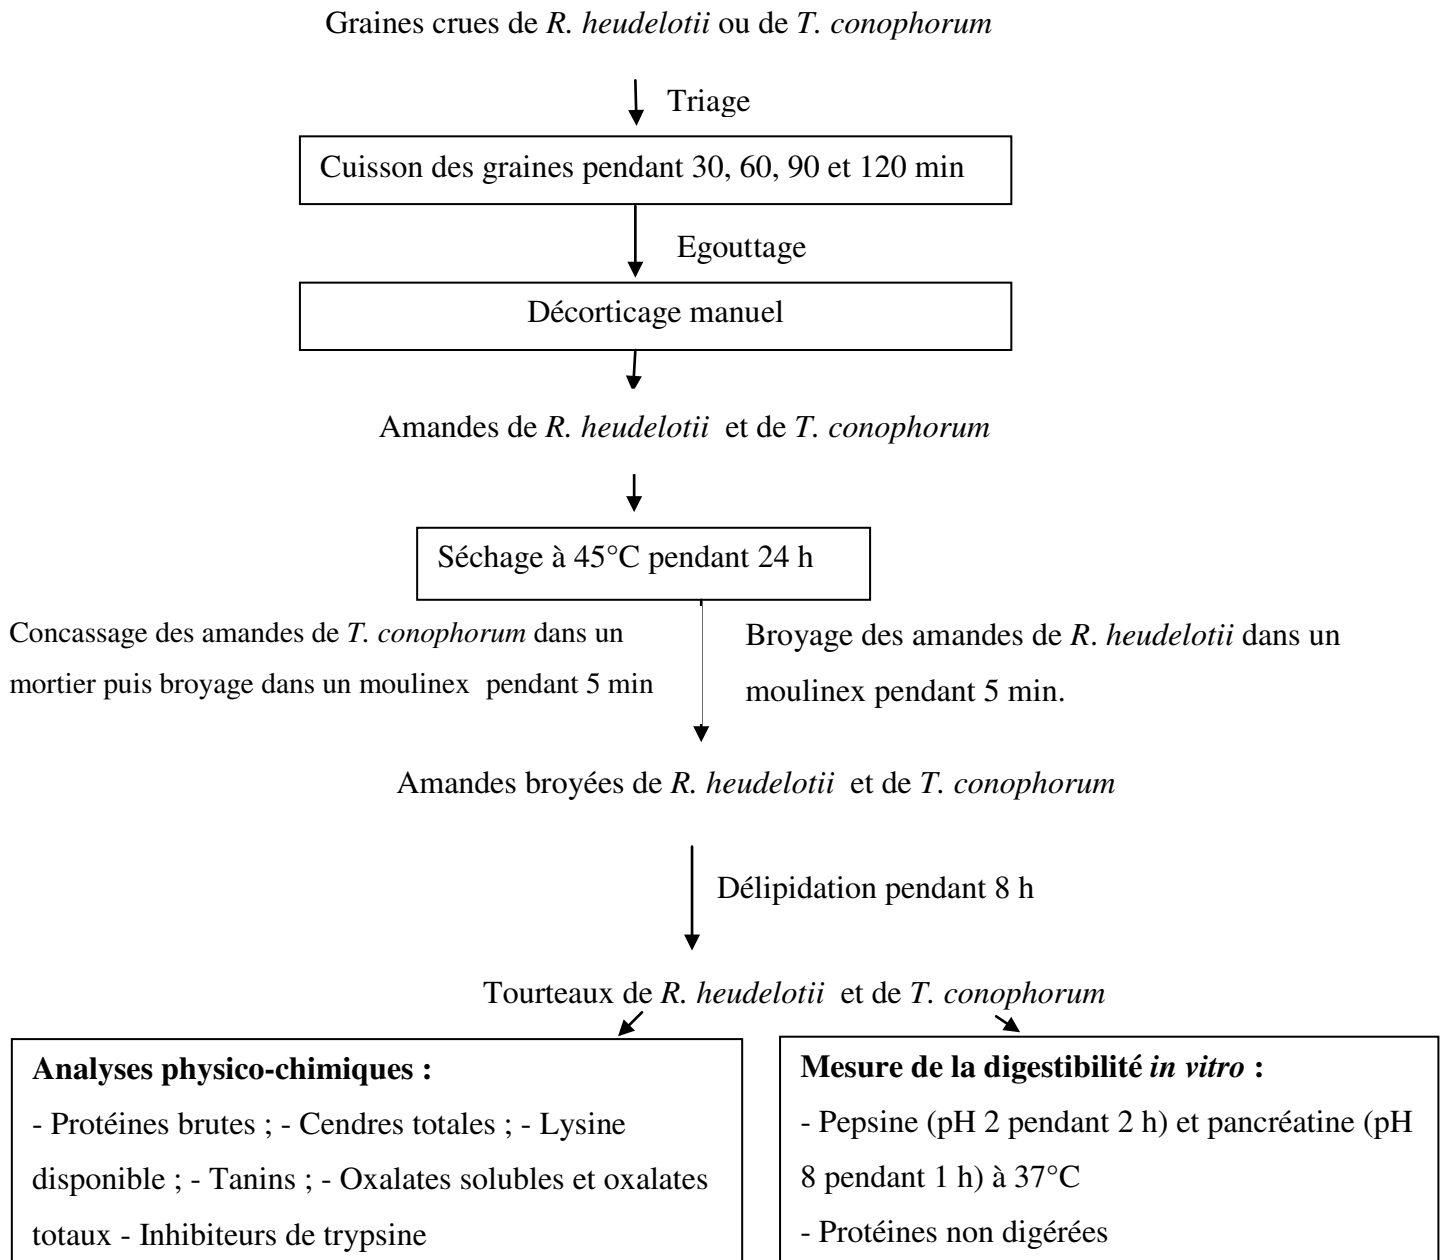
Graines crues de *R. heudelotii* ou de *T. conophorum*

Triage

Cuisson des graines pendant 30, 60, 90 et 120 min

Egouttage

Décorticage manuel

Amandes de *R. heudelotii* et de *T. conophorum*

Séchage à 45°C pendant 24 h

Concassage des amandes de *T. conophorum* dans un mortier puis broyage dans un moulinex pendant 5 min

Broyage des amandes de *R. heudelotii* dans un moulinex pendant 5 min.

Amandes broyées de *R. heudelotii* et de *T. conophorum*

Délipidation pendant 8 h

Tourteaux de *R. heudelotii* et de *T. conophorum*

**Analyses physico-chimiques :**
- Protéines brutes ; - Cendres totales ; - Lysine disponible ; - Tanins ; - Oxalates solubles et oxalates totaux - Inhibiteurs de trypsine

**Mesure de la digestibilité *in vitro* :**
- Pepsine (pH 2 pendant 2 h) et pancréatine (pH 8 pendant 1 h) à 37°C
- Protéines non digérées